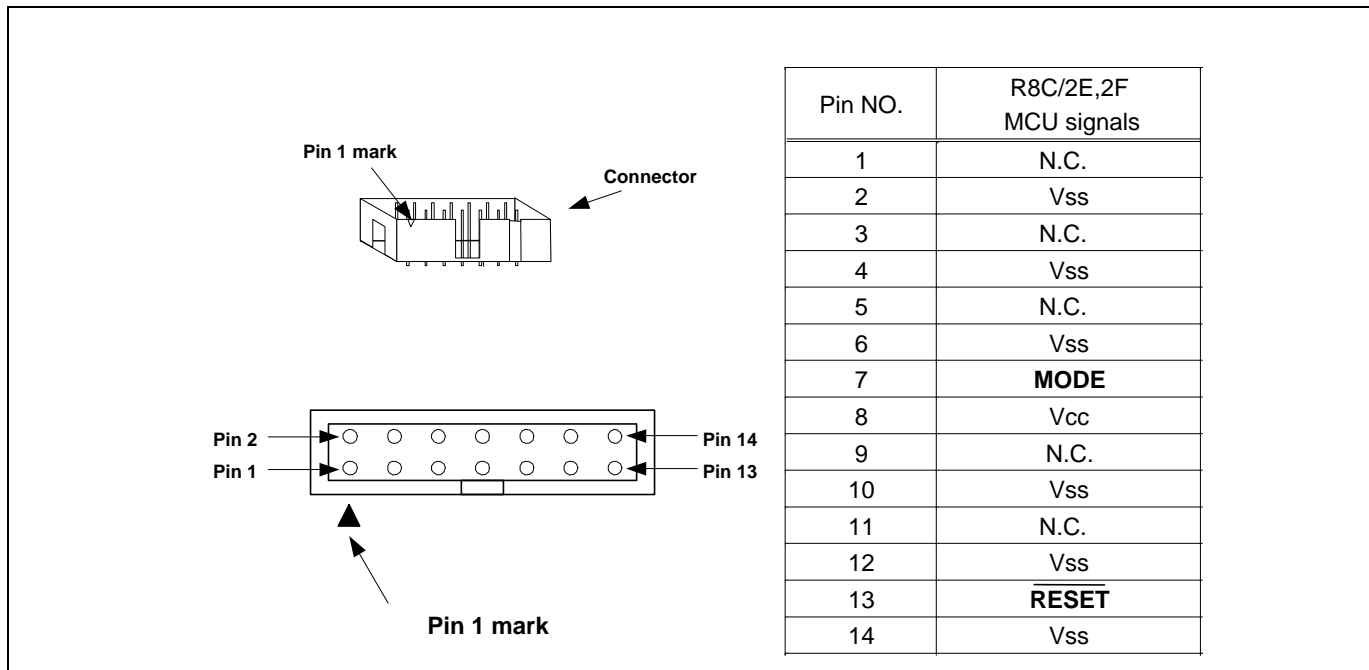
Pin 1 mark

Connector

Pin 2

Pin 1

Pin 14

Pin 13

Pin 1 mark

| Pin NO. | R8C/2E,2F MCU signals |
|---|---|
| 1 | N.C. |
| 2 | Vss |
| 3 | N.C. |
| 4 | Vss |
| 5 | N.C. |
| 6 | Vss |
| 7 | MODE |
| 8 | Vcc |
| 9 | N.C. |
| 10 | Vss |
| 11 | N.C. |
| 12 | Vss |
| 13 | $\overline{\text{RESET}}$ |
| 14 | Vss |